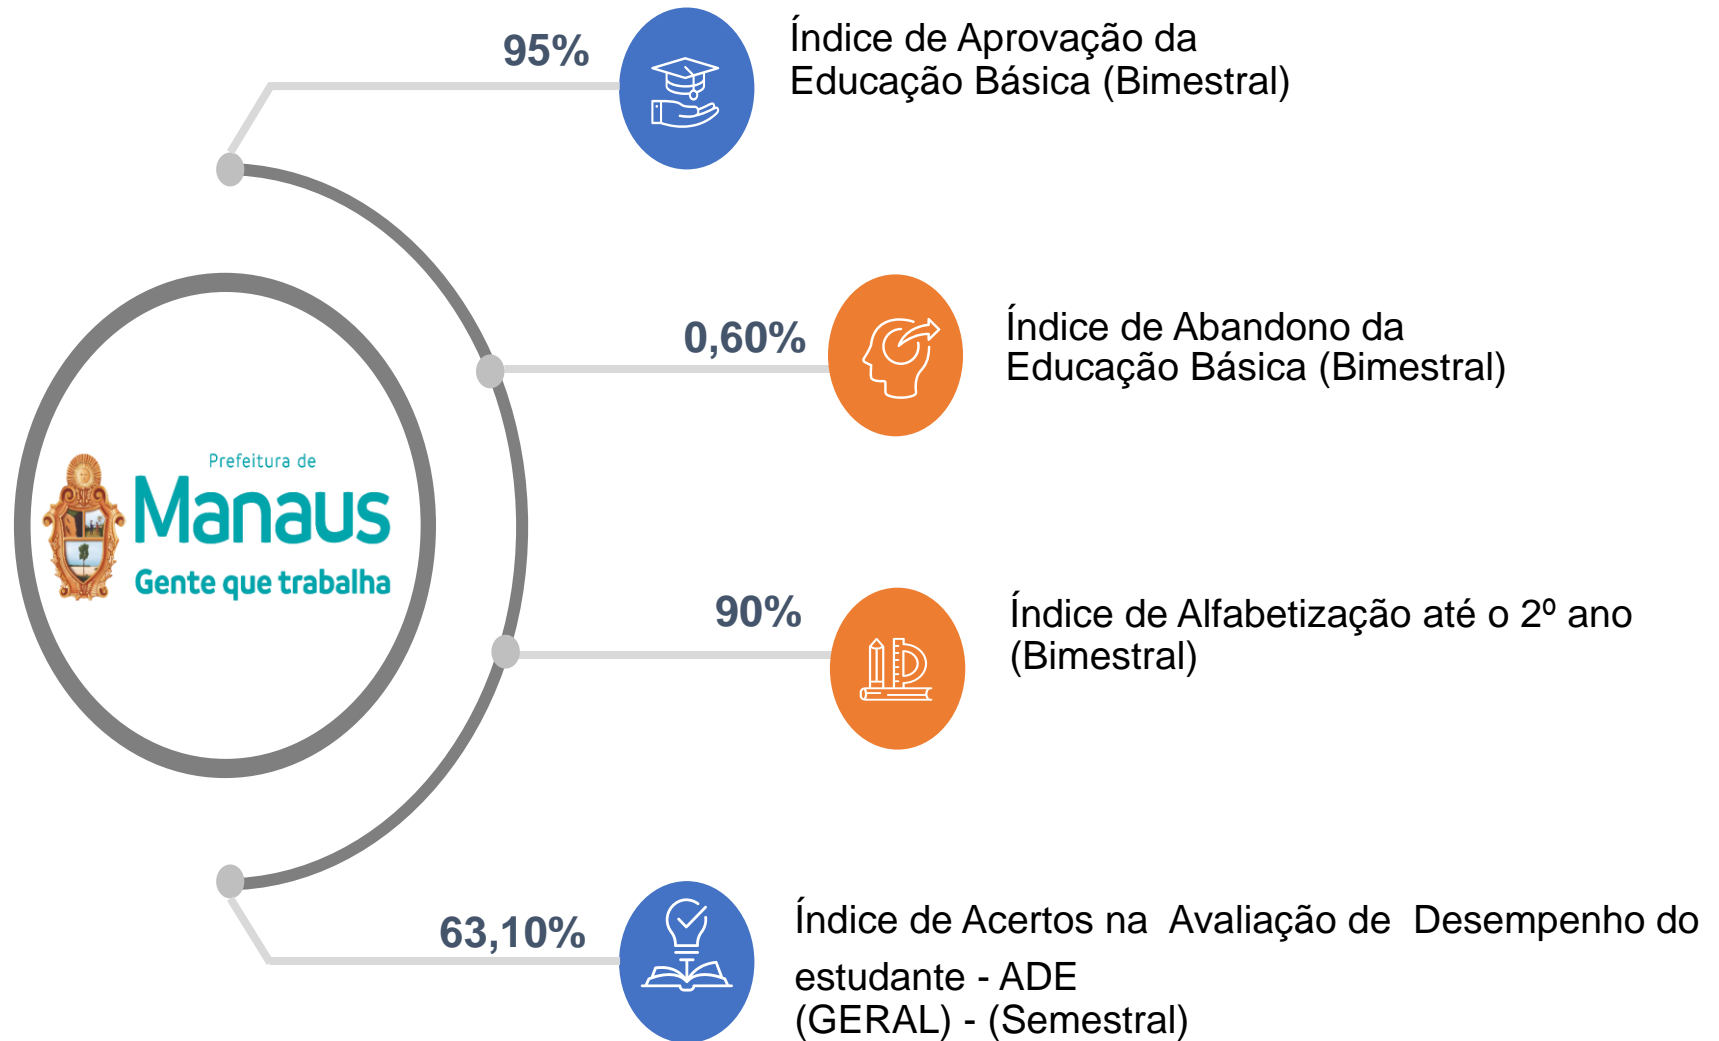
95%

Índice de Aprovação da Educação Básica (Bimestral)

0,60%

Índice de Abandono da Educação Básica (Bimestral)

Prefeitura de
Manaus
Gente que trabalha

90%

Índice de Alfabetização até o 2º ano (Bimestral)

63,10%

Índice de Acertos na Avaliação de Desempenho do estudante - ADE
(GERAL) - (Semestral)